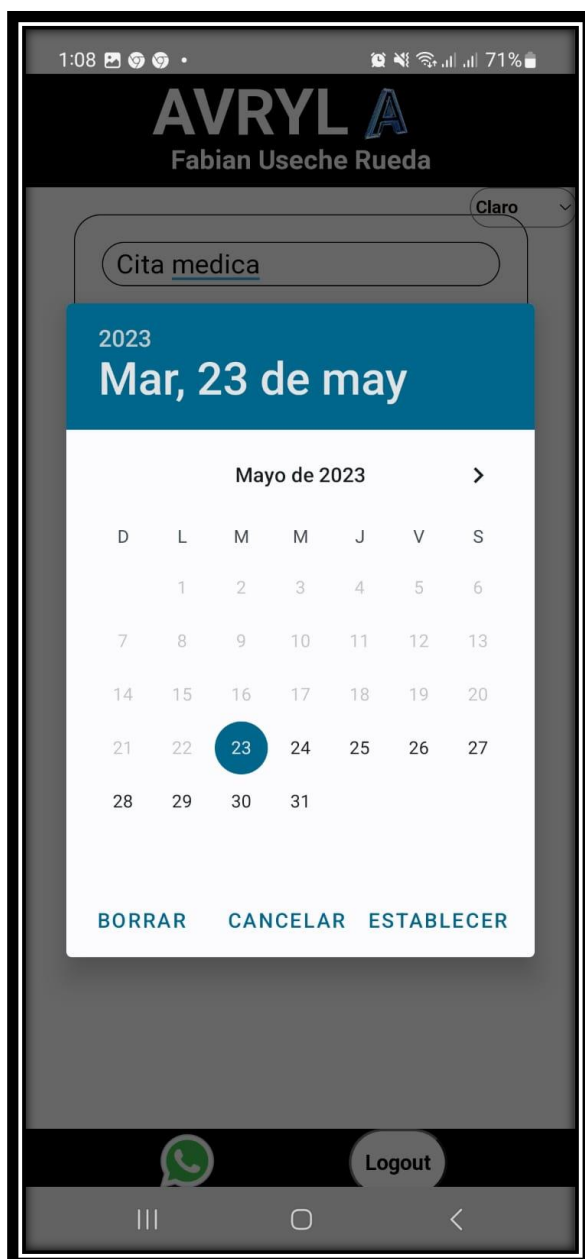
1:08 •

71%

AVRYL A
Fabian Useche Rueda

Claro

Cita medica

2023
Mar, 23 de may

Mayo de 2023 >

| D | L | M | M | J | V | S |
|---|---|---|---|---|---|---|
| | 1 | 2 | 3 | 4 | 5 | 6 |
| 7 | 8 | 9 | 10 | 11 | 12 | 13 |
| 14 | 15 | 16 | 17 | 18 | 19 | 20 |
| 21 | 22 | 23 | 24 | 25 | 26 | 27 |
| 28 | 29 | 30 | 31 | | | |

BORRAR CANCELAR ESTABLECER

Logout